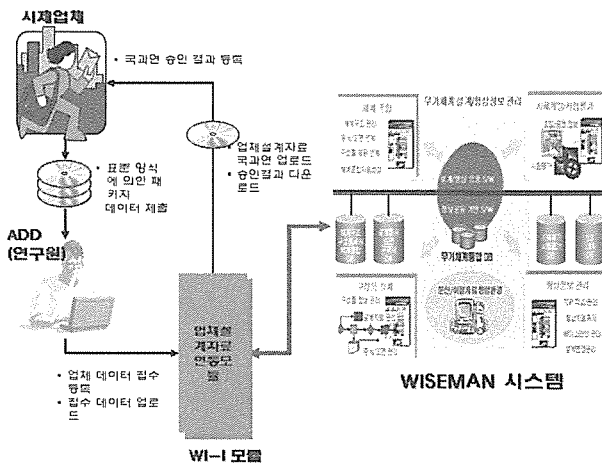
시제업체

• 국과연 승인 결과 등록

• 표준 양식에 의한 패키지 데이터 제출

ADD (연구원)

• 업체설계자료 국과연 업로드
• 승인결과 다운로드

• 업체 데이터 접수 등록
• 접수 데이터 업로드

업체설계자료 연동모듈

WI-I 모듈

무기체계설계형상정보관리

무기체계통합 DB

WISEMAN 시스템